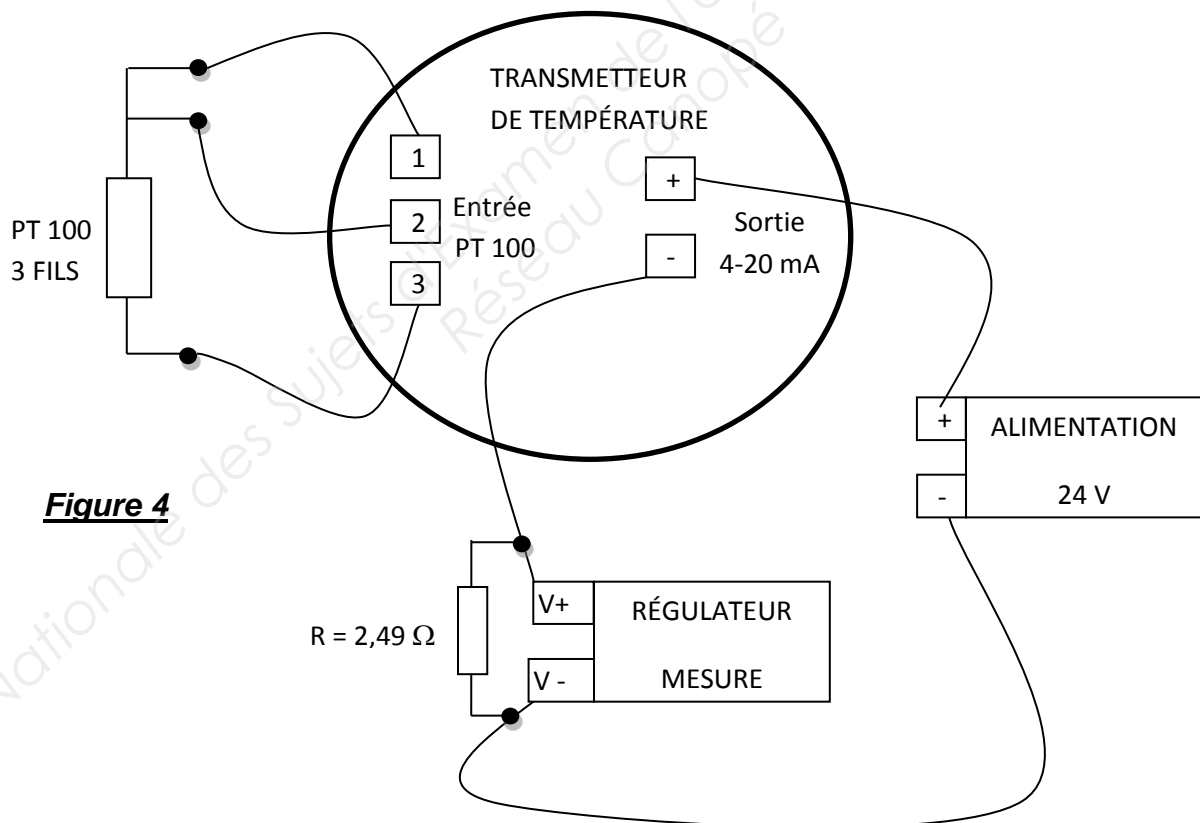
TRANSMETTEUR DE TEMPÉRATURE

1

2

3

Entrée PT 100

+

-

Sortie 4-20 mA

PT 100
3 FILS

+

-

ALIMENTATION

24 V

***Figure 4***

V+

V -

RÉGULATEUR

MESURE

R = 2,49 $\Omega$

Banque Nationale des Sujets d'Examens de l'enseignement professionnel Réseau Canopé